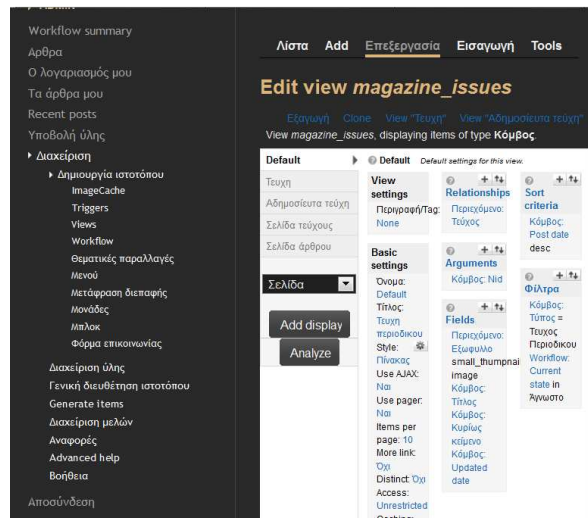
Workflow summary
Άρθρα
Ο λογαριασμός μου
Τα άρθρα μου
Recent posts
Υποβολή ύλης
Διαχείριση
Δημιουργία ιστοτόπου
ImageCache
Triggers
Views
Workflow
Θεματικές παραλλαγές
Μενού
Μετάφραση διεπαφής
Μονάδες
Μπλοκ
Φόρμα επικοινωνίας
Διαχείριση ύλης
Γενική διευθέτηση ιστοτόπου
Generate items
Διαχείριση μελών
Αναφορές
Advanced help
Βοήθεια
Αποσύνδεση

Λίστα Add Επεξεργασία Εισαγωγή Tools

Edit view *magazine_issues*

Εξαγωγή Clone View "Τεύχη" View "Αδημοσίευτα τεύχη"
View *magazine_issues*, displaying items of type **Κόμβος**.

Default
Τεύχη
Αδημοσίευτα τεύχη
Σελίδα τεύχους
Σελίδα άρθρου

Σελίδα
Add display
Analyze

Default Default settings for this view.

View settings
Περιγραφή/Tag: None

Basic settings
Όνομα: Default
Τίτλος: Τεύχη περιοδικού
Style: Πίνακας
Use AJAX: Ναι
Use pager: Ναι
Items per page: 10
More link: Όχι
Distinct: Όχι
Access: Unrestricted

Relationships
Περιεχόμενο: Τεύχος

Arguments
Κόμβος: Nid

Fields
Περιεχόμενο: Εξώφυλλο small_thumbnail image
Κόμβος: Τίτλος
Κόμβος: Κυρίως κείμενο
Κόμβος: Updated date

Sort criteria
Κόμβος: Post date desc

Φίλτρα
Κόμβος: Τύπος = Τεύχος Περιοδικού
Workflow: Current state in Άγνωστο